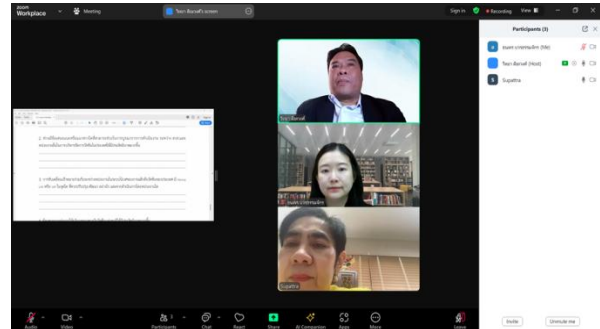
zoom Workplace

Meeting

Teori Burself's screen

Sign in

Recording

View

Participants (3)

สมศร นาคทรงเลิศ (Me)

Teori Bursel (Host)

Supattra

Teori Bursell

สมศร นาคทรงเลิศ

Supattra

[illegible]

Audio

Video

Participants 3

Chat

React

Share

AI Companion

Apps

More

Leave

Invite

Unmute me